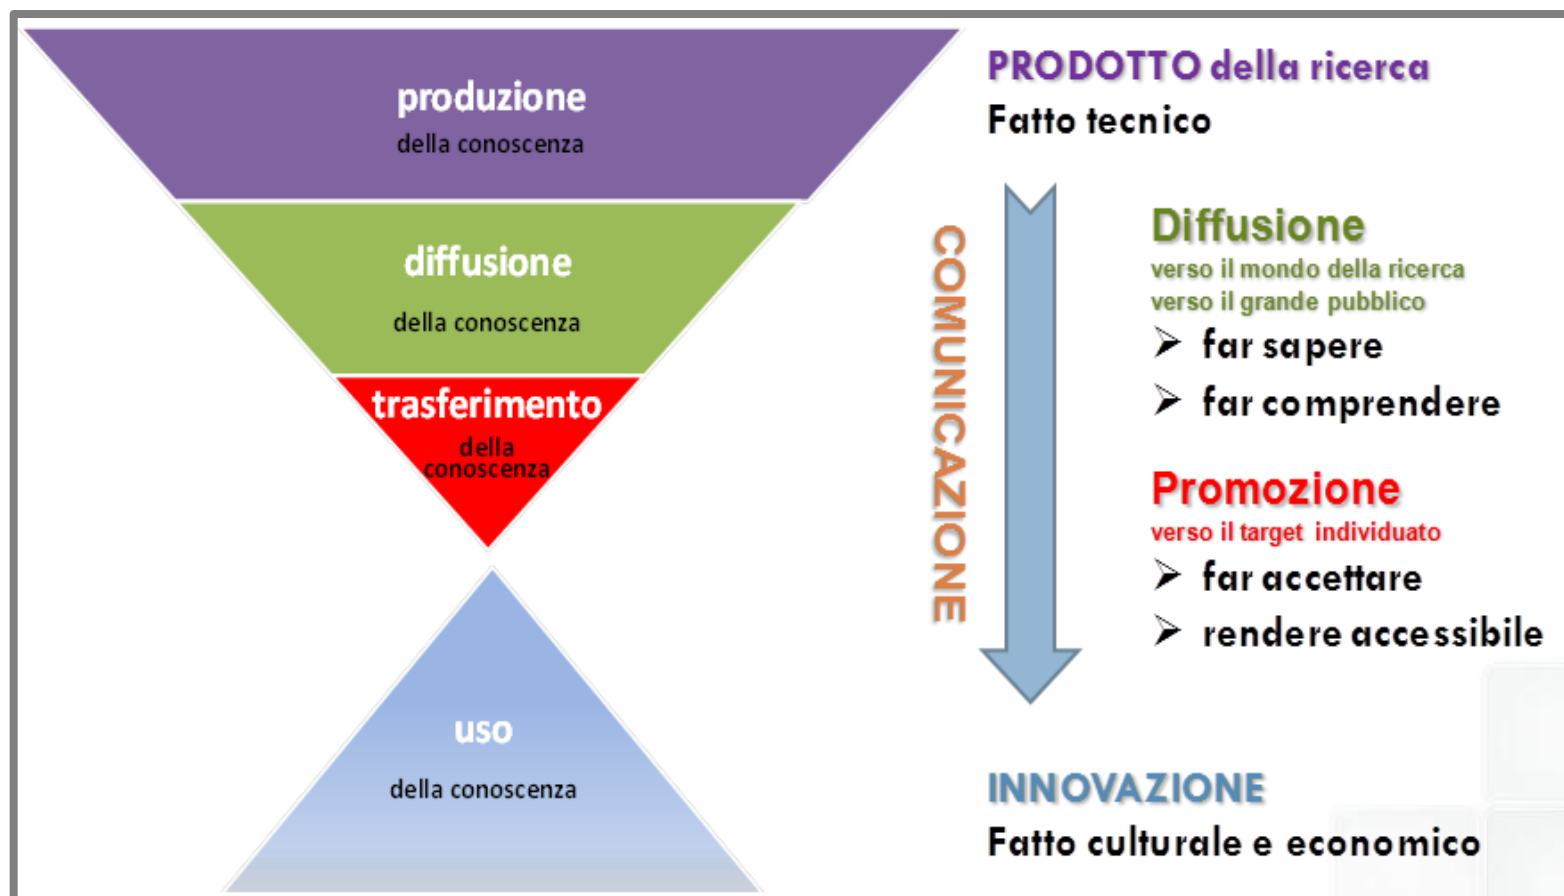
produzione
della conoscenza

diffusione
della conoscenza

trasferimento
della conoscenza

uso
della conoscenza

PRODOTTO della ricerca
Fatto tecnico

COMUNICAZIONE

Diffusione
verso il mondo della ricerca
verso il grande pubblico
➢ far sapere
➢ far comprendere

Promozione
verso il target individuato
➢ far accettare
➢ rendere accessibile

INNOVAZIONE
Fatto culturale e economico